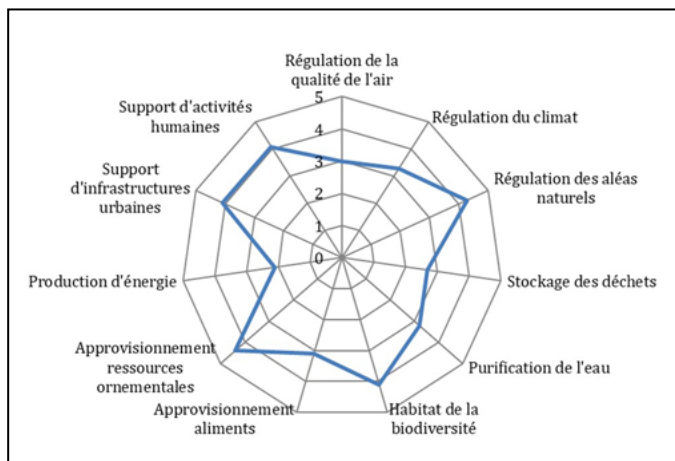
Régulation de la qualité de l'air

5
4
3
2
1
0

Régulation du climat

Régulation des aléas naturels

Stockage des déchets

Purification de l'eau

Habitat de la biodiversité

Approvisionnement aliments

Approvisionnement ressources ornementales

Production d'énergie

Support d'infrastructures urbaines

Support d'activités humaines